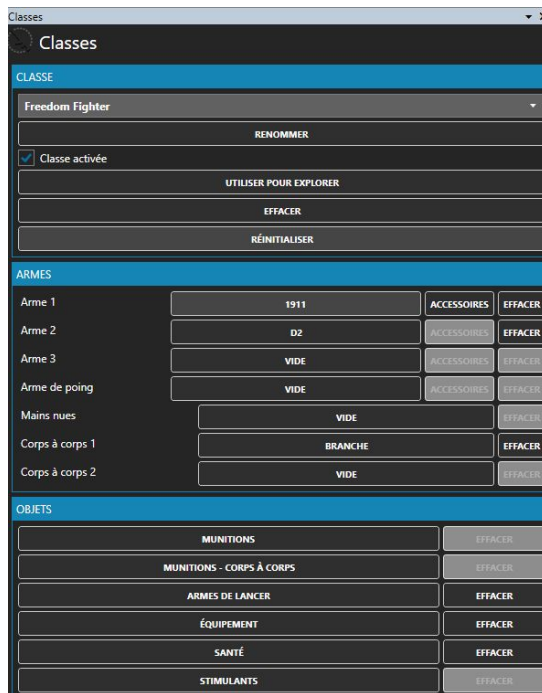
Classes

Classes

CLASSE

Freedom Fighter

RENOMMER

Classe activée

UTILISER POUR EXPLORER

EFFACER

RÉINITIALISER

ARMES

| Arme 1 | 1911 | ACCESSOIRES | EFFACER |
|---|---|---|---|
| Arme 2 | D2 | ACCESSOIRES | EFFACER |
| Arme 3 | VIDE | ACCESSOIRES | EFFACER |
| Arme de poing | VIDE | ACCESSOIRES | EFFACER |
| Mains nues | VIDE | | EFFACER |
| Corps à corps 1 | BRANCHE | | EFFACER |
| Corps à corps 2 | VIDE | | EFFACER |

OBJETS

| MUNITIONS | EFFACER |
|---|---|
| MUNITIONS - CORPS À CORPS | EFFACER |
| ARMES DE LANCER | EFFACER |
| ÉQUIPEMENT | EFFACER |
| SANTÉ | EFFACER |
| STIMULANTS | EFFACER |